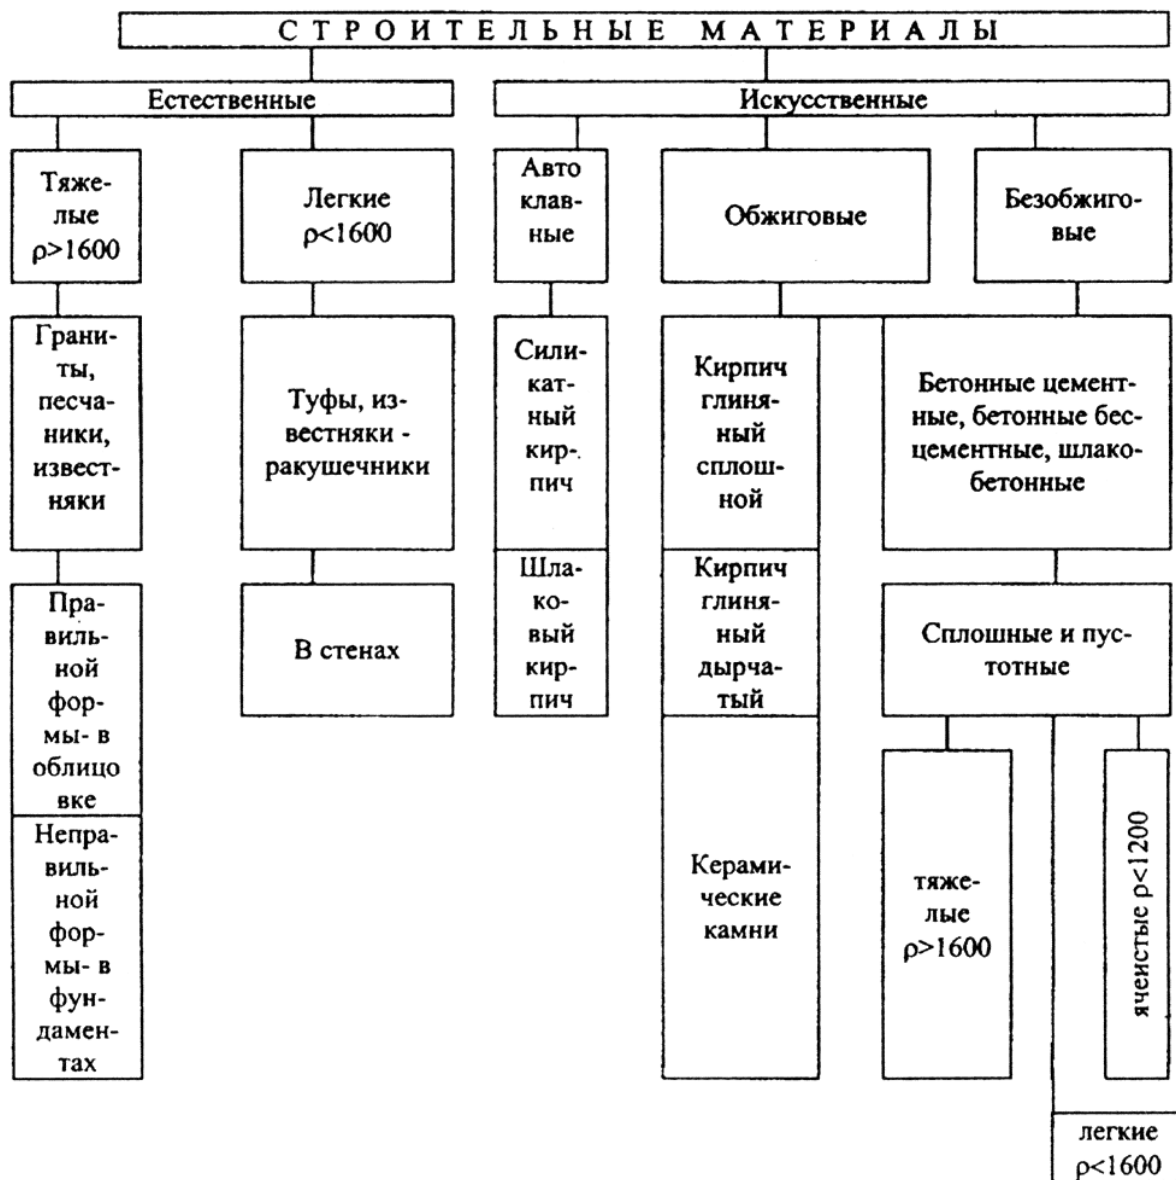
СТРОИТЕЛЬНЫЕ МАТЕРИАЛЫ

Естественные

Искусственные

Тяжелые $\rho>1600$

Легкие $\rho<1600$

Автоклавные

Обжиговые

Безобжиговые

Граниты, песчаники, известняки

Туфы, известняки - ракушечники

Силикатный кирпич

Кирпич глиняный сплошной

Бетонные цементные, бетонные бесцементные, шлакобетонные

Правильной формы- в облицовке

В стенах

Шлаковый кирпич

Кирпич глиняный дырчатый

Сплошные и пустотные

Неправильной формы- в фундаментах

Керамические камни

тяжелые $\rho>1600$

ячеистые $\rho<1200$

легкие $\rho<1600$